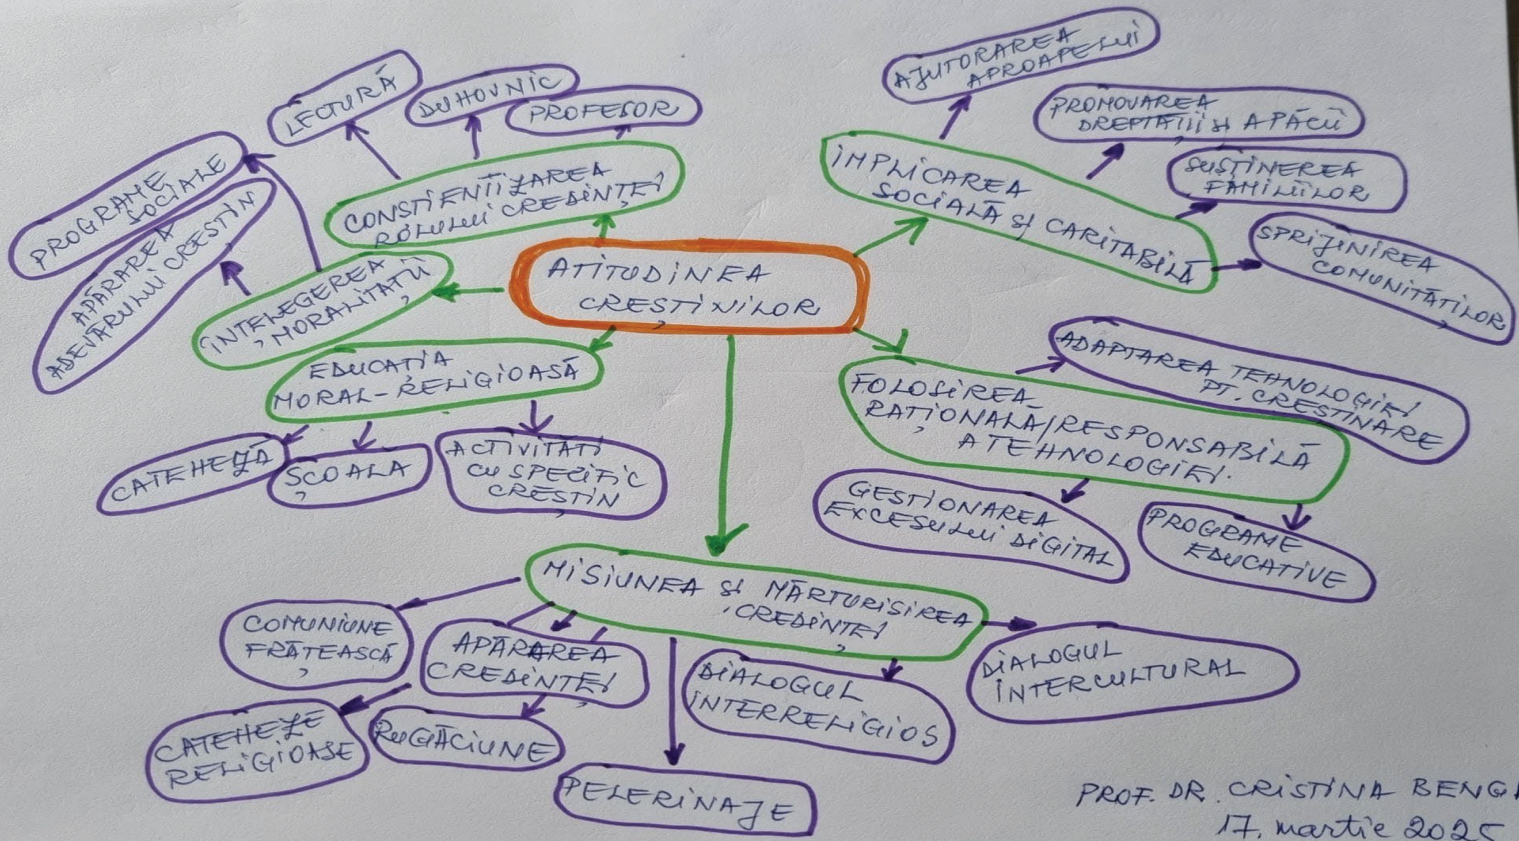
ATITUDINEA CREȘTINILOR

CONȘTIENTIZAREA ROLULUI CREDINȚEI

LECTURĂ

DUHOVNIC

PROFESOR

ÎNȚELEGEREA MORALITĂȚII

PROGRAME SOCIALE

APĂRAREA ADEVĂRULUI CREȘTIN

EDUCAȚIA MORAL-RELIGIOASĂ

CATEHEZĂ

ȘCOALA

ACTIVITĂȚI CU SPECIFIC CREȘTIN

IMPLICAREA SOCIALĂ ȘI CARITABILĂ

AJUTORAREA APROAPELUI

PROMOVAREA DREPTĂȚII ȘI A PĂCII

SUSȚINEREA FAMILIILOR

SPRIJINIREA COMUNITĂȚILOR

FOLOSIREA RAȚIONALĂ/RESPONSABILĂ A TEHNOLOGIEI

ADAPTAREA TEHNOLOGIEI PT. CREȘTINARE

GESTIONAREA EXCESULUI DIGITAL

PROGRAME EDUCATIVE

MISIUNEA ȘI MĂRTURISIREA CREDINȚEI

COMUNIUNE FRĂȚEASCĂ

APĂRAREA CREDINȚEI

CATEHEZE RELIGIOASE

RUGĂCIUNE

PELERINAJE

DIALOGUL INTERRELIGIOS

DIALOGUL INTERCULTURAL

PROF. DR. CRISTINA BENG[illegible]
17. martie 2025